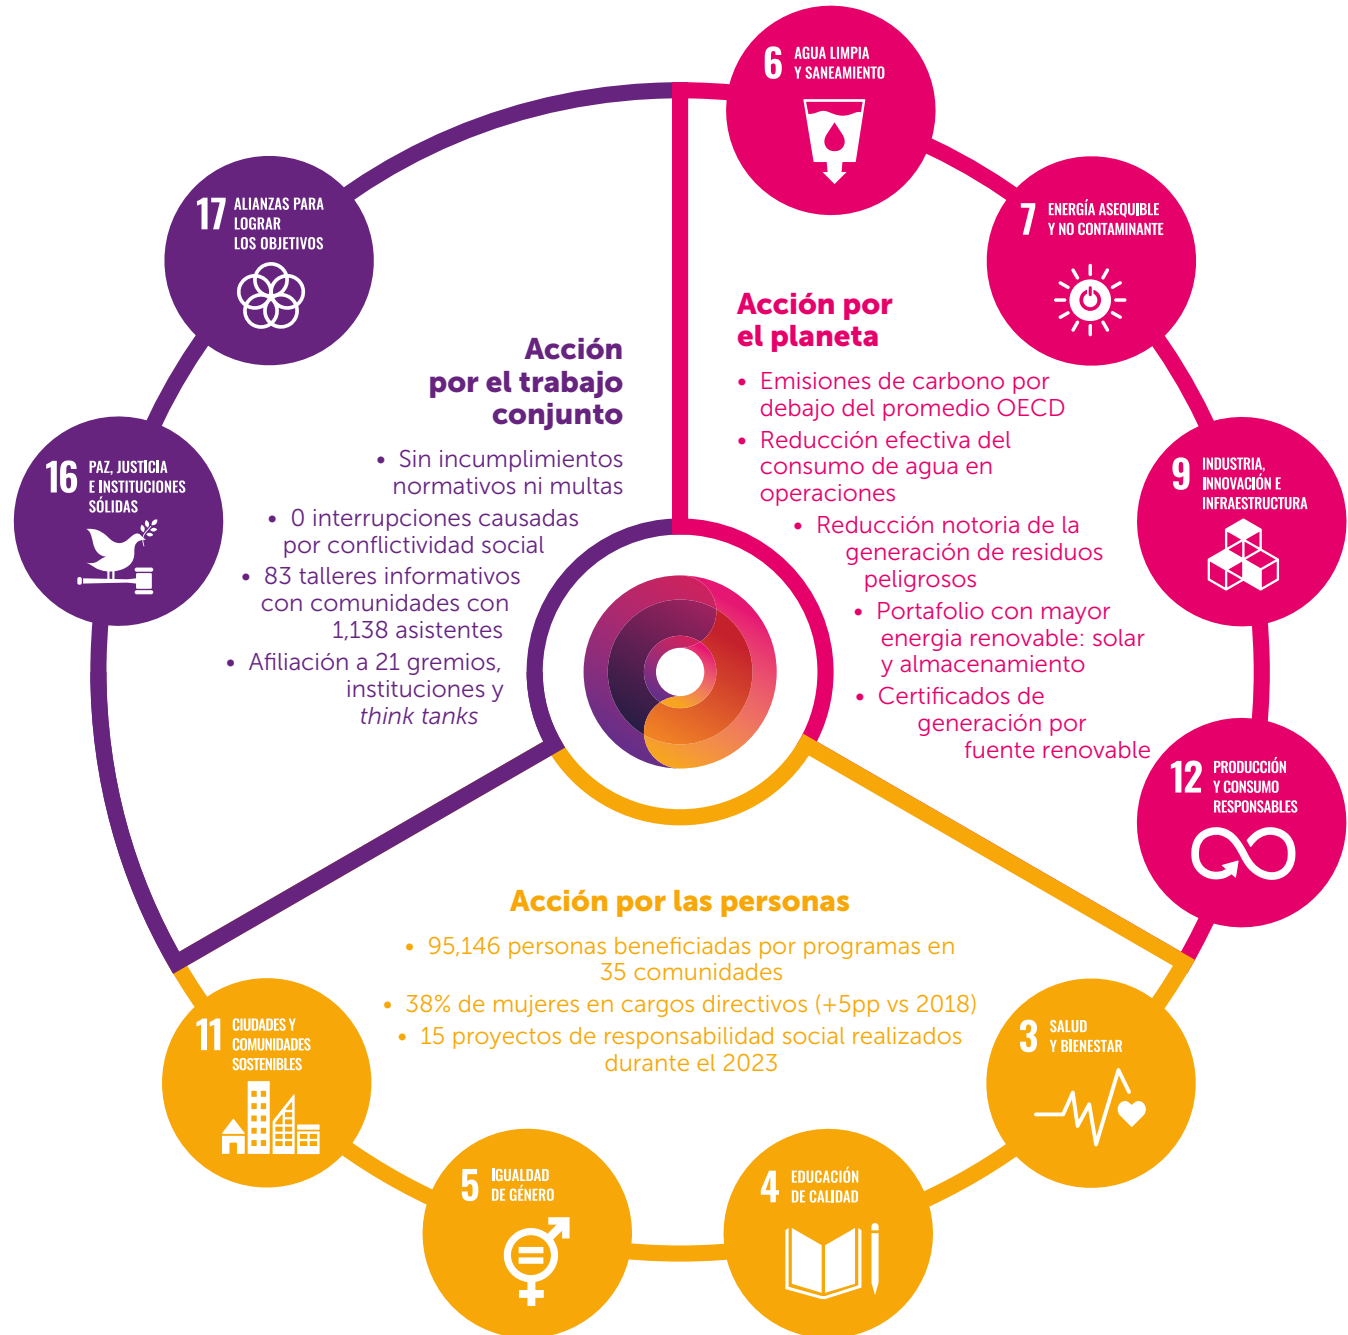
6 AGUA LIMPIA Y SANEAMIENTO

7 ENERGÍA ASEQUIBLE Y NO CONTAMINANTE

17 ALIANZAS PARA LOGRAR LOS OBJETIVOS

Acción por el planeta

• Emisiones de carbono por debajo del promedio OECD
• Reducción efectiva del consumo de agua en operaciones
• Reducción notoria de la generación de residuos peligrosos
• Portafolio con mayor energia renovable: solar y almacenamiento
• Certificados de generación por fuente renovable

Acción por el trabajo conjunto

• Sin incumplimientos normativos ni multas
• 0 interrupciones causadas por conflictividad social
• 83 talleres informativos con comunidades con 1,138 asistentes
• Afiliación a 21 gremios, instituciones y think tanks

16 PAZ, JUSTICIA E INSTITUCIONES SÓLIDAS

9 INDUSTRIA, INNOVACIÓN E INFRAESTRUCTURA

12 PRODUCCIÓN Y CONSUMO RESPONSABLES

Acción por las personas

• 95,146 personas beneficiadas por programas en 35 comunidades
• 38% de mujeres en cargos directivos (+5pp vs 2018)
• 15 proyectos de responsabilidad social realizados durante el 2023

11 CIUDADES Y COMUNIDADES SOSTENIBLES

3 SALUD Y BIENESTAR

5 IGUALDAD DE GÉNERO

4 EDUCACIÓN DE CALIDAD